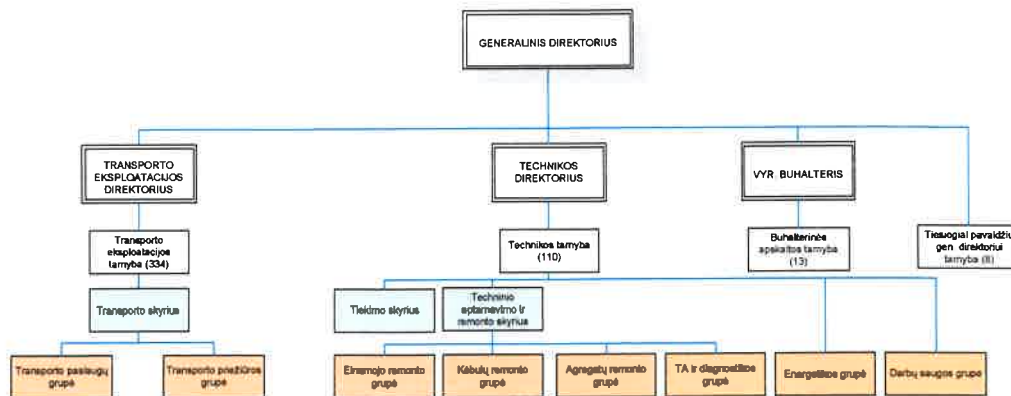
GENERALINIS DIREKTORIUS

TRANSPORTO EKSPLOATACIJOS DIREKTORIUS

TECHNIKOS DIREKTORIUS

VYR. BUHALTERIS

Transporto eksploatacijos tarnyba (334)

Technikos tarnyba (110)

Buhalterinės apskaitos tarnyba (13)

Tiesiogiai pavaldžių gen. direktoriui tarnyba (8)

Transporto skyrius

Tiekimo skyrius

Techninio aptarnavimo ir remonto skyrius

Transporto paslaugų grupė

Transporto priežiūros grupė

Einamojo remonto grupė

Kėbulų remonto grupė

Agregatų remonto grupė

TA ir diagnostikos grupė

Energetikos grupė

Darbų saugos grupė